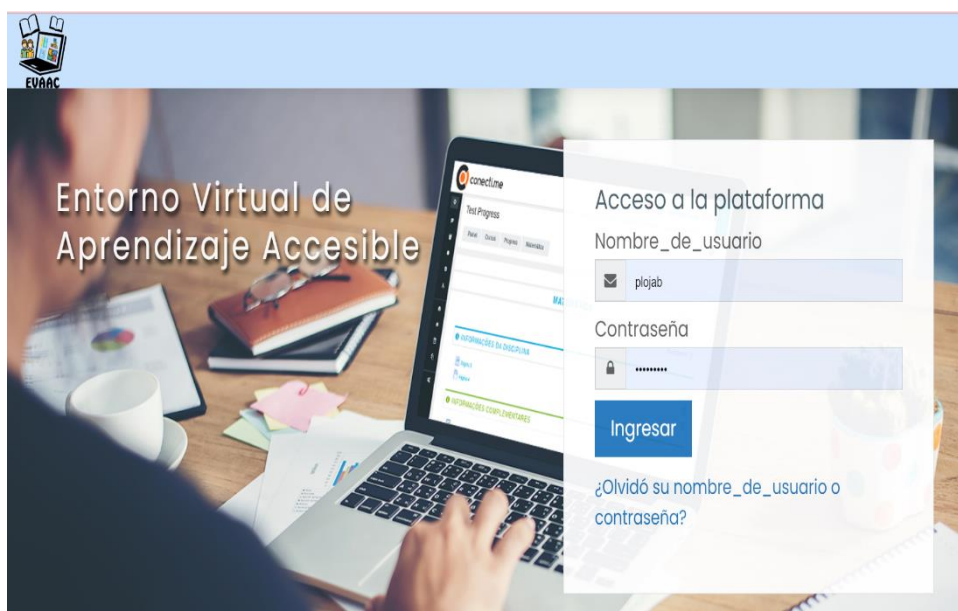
EVAAC

Entorno Virtual de Aprendizaje Accesible

conectme

Test Progress

Painel Cursos Progress Matemática

MA

INFORMAÇÕES DA DISCIPLINA

INFORMAÇÕES COMPLEMENTARES

Acceso a la plataforma

Nombre_de_usuario

plojab

Contraseña

••••••••

Ingresar

¿Olvidó su nombre_de_usuario o contraseña?